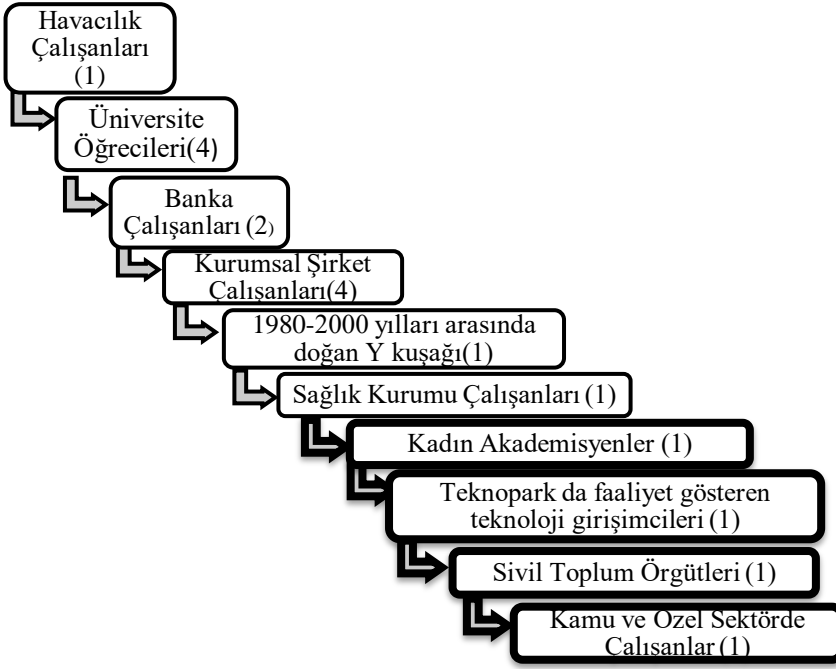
Havacılık Çalışanları (1)

Üniversite Öğrecileri(4)

Banka Çalışanları (2)

Kurumsal Şirket Çalışanları(4)

1980-2000 yılları arasında doğan Y kuşağı(1)

Sağlık Kurumu Çalışanları (1)

Kadın Akademisyenler (1)

Teknopark da faaliyet gösteren teknoloji girişimcileri (1)

Sivil Toplum Örgütleri (1)

Kamu ve Özel Sektörde Calısanlar (1)